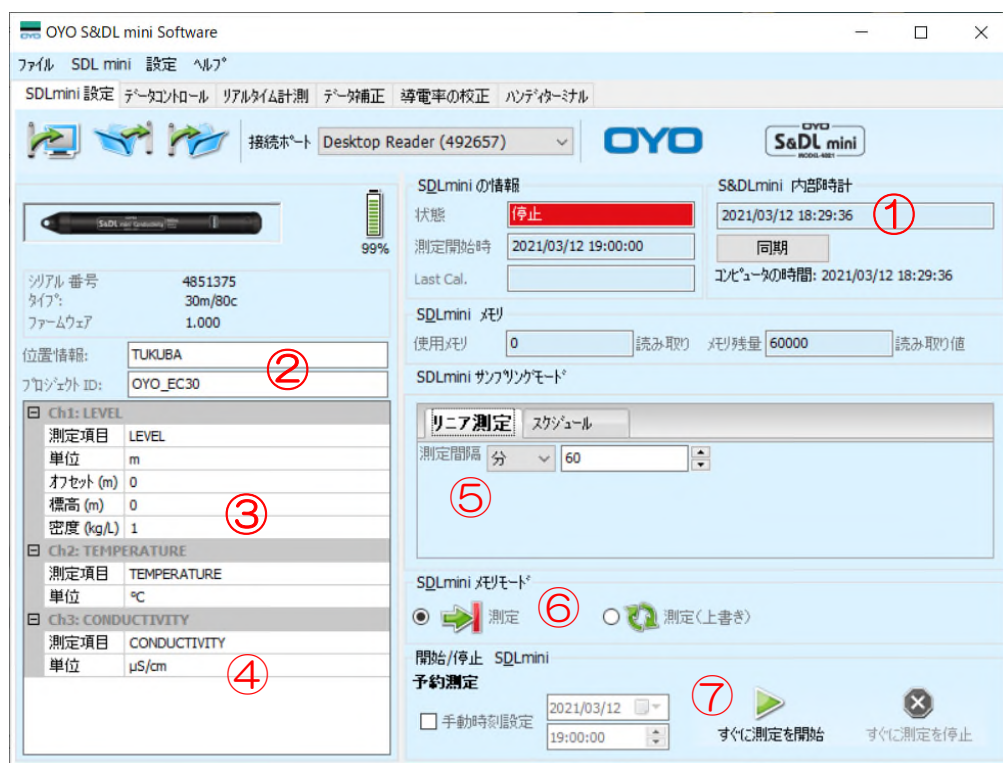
OYO S&DL mini Software

ﾌｧｲﾙ SDL mini 設定 ﾍﾙﾌﾟ

SDLmini 設定 ﾃﾞｰﾀｺﾝﾄﾛｰﾙ ﾘｱﾙﾀｲﾑ計測 ﾃﾞｰﾀ補正 導電率の校正 ﾊﾝﾃﾞｨﾀｰﾐﾅﾙ

接続ﾎﾟｰﾄ Desktop Reader (492657)

OYO

OYO S&DL mini MODEL-4001

99%

ｼﾘｱﾙ 番号 4851375
ﾀｲﾌﾟ: 30m/80c
ﾌｧｰﾑｳｪｱ 1.000

位置情報: TUKUBA
ﾌﾟﾛｼﾞｪｸﾄ ID: OYO_EC30

②

| Ch1: LEVEL | |
|---|---|
| 測定項目 | LEVEL |
| 単位 | m |
| ｵﾌｾｯﾄ (m) | 0 |
| 標高 (m) | 0 |
| 密度 (kg/L) | 1 |
| Ch2: TEMPERATURE | |
| 測定項目 | TEMPERATURE |
| 単位 | ℃ |
| Ch3: CONDUCTIVITY | |
| 測定項目 | CONDUCTIVITY |
| 単位 | µS/cm |

③

④

SDLmini の情報
状態 停止
測定開始時 2021/03/12 19:00:00
Last Cal.

S&DLmini 内部時計
2021/03/12 18:29:36
①
同期
ｺﾝﾋﾟｭｰﾀの時間: 2021/03/12 18:29:36

SDLmini ﾒﾓﾘ
使用ﾒﾓﾘ 0 読み取り ﾒﾓﾘ残量 60000 読み取り値

SDLmini ｻﾝﾌﾟﾘﾝｸﾞﾓｰﾄﾞ
リニア測定 ｽｹｼﾞｭｰﾙ
測定間隔 分 60
⑤

SDLmini ﾒﾓﾘﾓｰﾄﾞ
測定 ⑥ 測定(上書き)

開始/停止 SDLmini
予約測定
手動時刻設定 2021/03/12 19:00:00
⑦
すぐに測定を開始 すぐに測定を停止